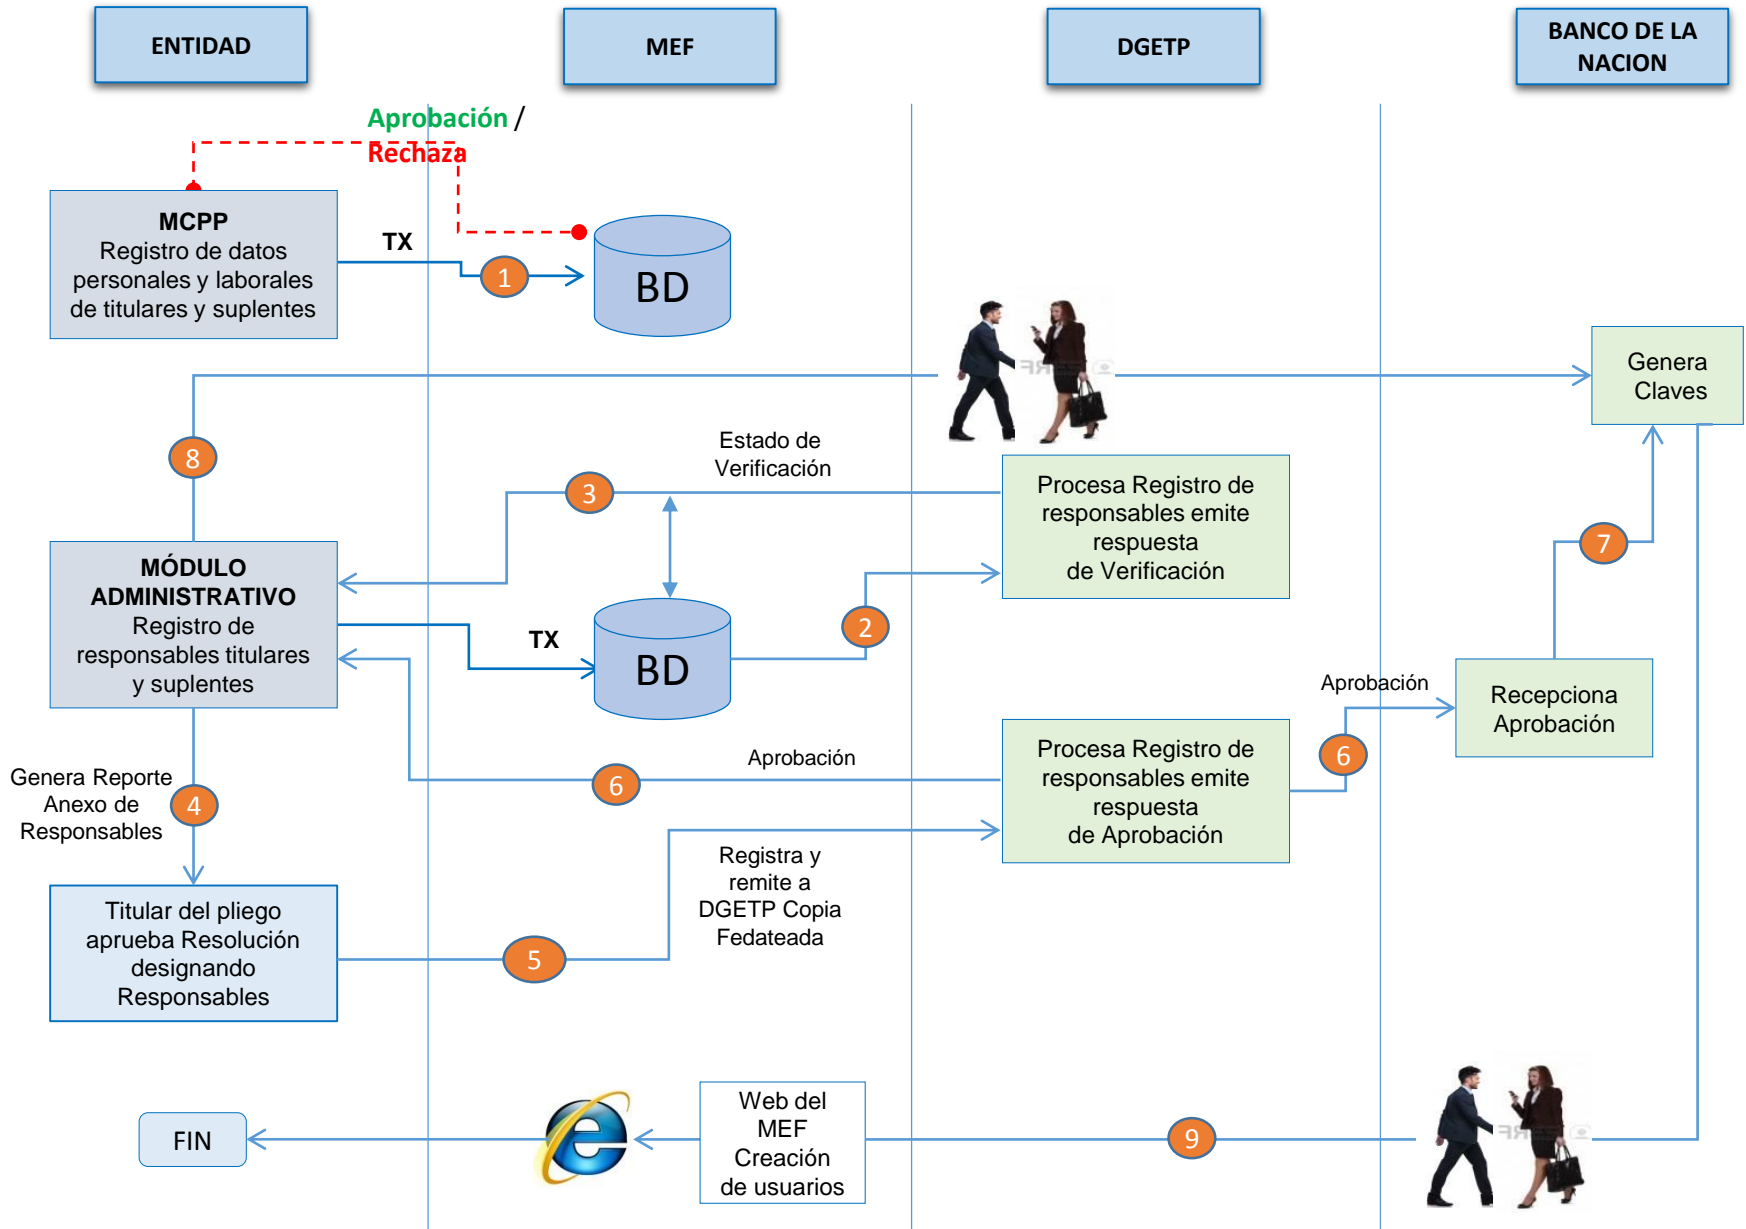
ENTIDAD

MEF

DGETP

BANCO DE LA NACION

Aprobación / Rechaza

MCPP
Registro de datos personales y laborales de titulares y suplentes

TX

1

BD

Genera Claves

8

Estado de Verificación

3

Procesa Registro de responsables emite respuesta de Verificación

7

MÓDULO ADMINISTRATIVO
Registro de responsables titulares y suplentes

TX

BD

2

Aprobación

Recepciona Aprobación

Aprobación

6

Procesa Registro de responsables emite respuesta de Aprobación

6

Genera Reporte Anexo de Responsables

4

Registra y remite a DGETP Copia Fedateada

Titular del pliego aprueba Resolución designando Responsables

5

FIN

Web del MEF Creación de usuarios

9